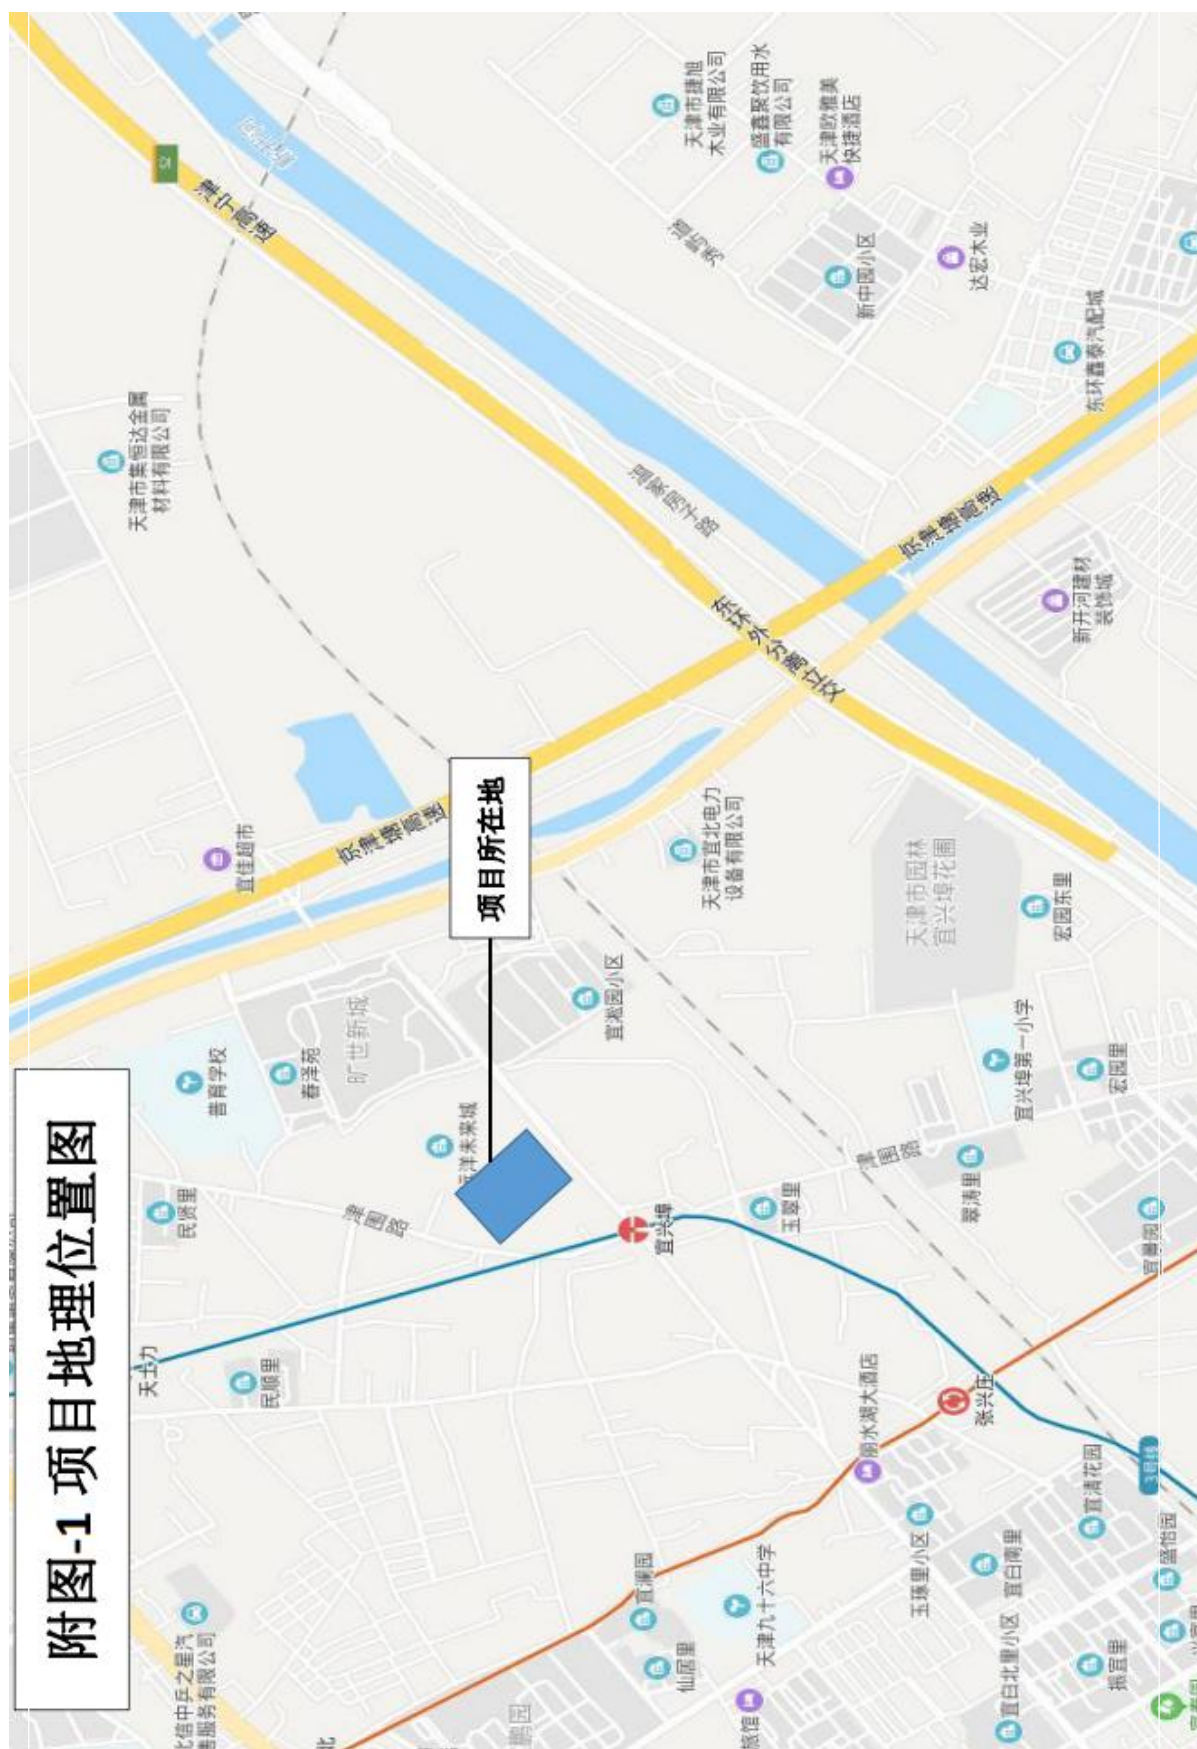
附图-1 项目地理位置图

项目所在地

天津市旭
木业有限公司

盛春聚饮用水
有限公司

天津欧德美
快捷酒店

新中园小区

达宏木业

东环鑫泰汽配城

天津市集恒达金属
材料有限公司

津宁高速

京津塘高速

东环外分离立交

新开河建材
装饰城

宜佳超市

天津市宜北电力
设备有限公司

天津市园林
宜兴埠花圃

宏园东里

宜龙园小区

旷世新城

春泽苑

普育学校

天津未来城

民贤里

津围路

宜兴埠

王翠里

翠清里

宜兴埠第一小学

宏图里

宜馨园

天士力

民顺里

丽水湖大酒店

张兴庄

宜清花园

天津九十六中学

宜泽园

仙居里

玉璞里小区

宜白南里

宜白北里小区

揽宜里

富怡苑

北信中兵之星汽
服务有限公司

3号线